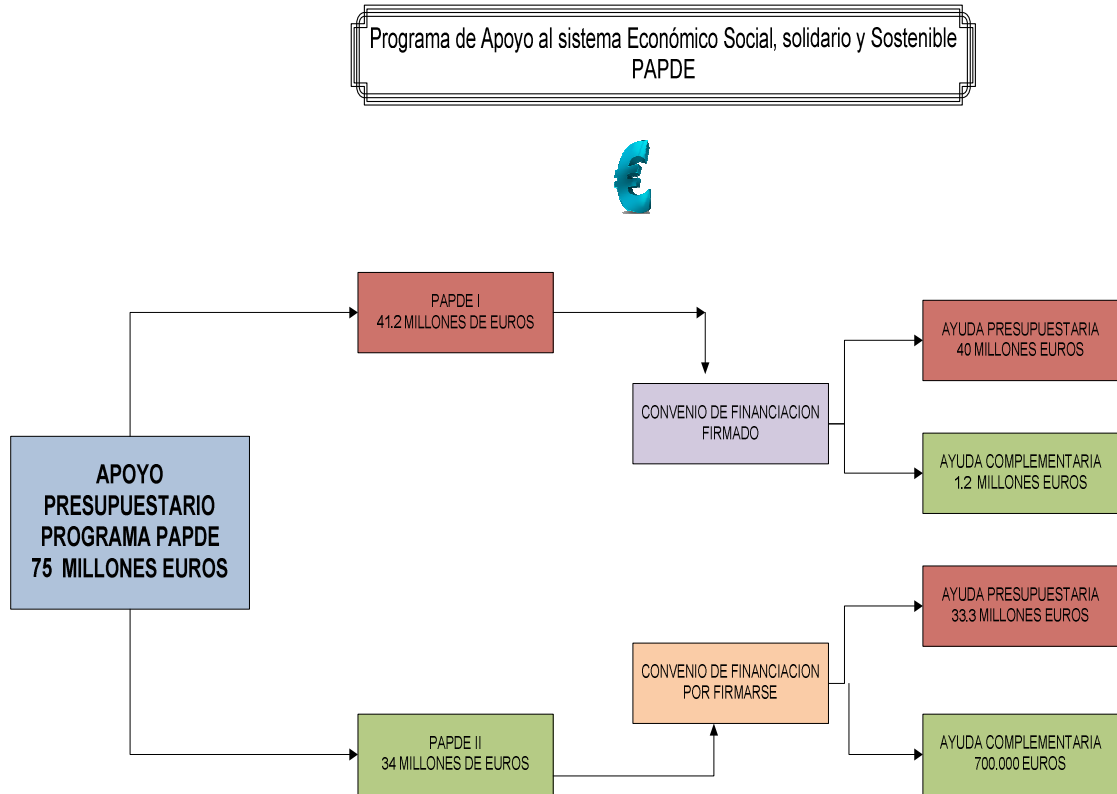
Programa de Apoyo al sistema Económico Social, solidario y Sostenible
PAPDE

€

APOYO PRESUPUESTARIO PROGRAMA PAPDE 75 MILLONES EUROS

PAPDE I
41.2 MILLONES DE EUROS

CONVENIO DE FINANCIACION FIRMADO

AYUDA PRESUPUESTARIA
40 MILLONES EUROS

AYUDA COMPLEMENTARIA
1.2 MILLONES EUROS

PAPDE II
34 MILLONES DE EUROS

CONVENIO DE FINANCIACION POR FIRMARSE

AYUDA PRESUPUESTARIA
33.3 MILLONES EUROS

AYUDA COMPLEMENTARIA
700.000 EUROS